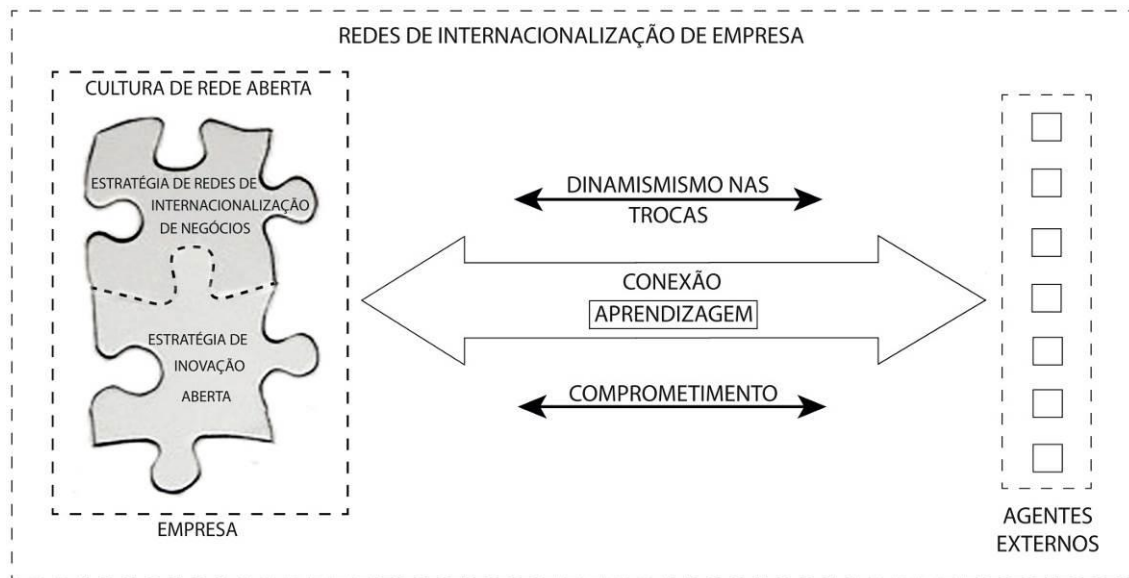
REDES DE INTERNACIONALIZAÇÃO DE EMPRESA

CULTURA DE REDE ABERTA

ESTRATÉGIA DE REDES DE INTERNACIONALIZAÇÃO DE NEGÓCIOS

ESTRATÉGIA DE INOVAÇÃO ABERTA

EMPRESA

DINAMISMISMO NAS TROCAS

CONEXÃO

APRENDIZAGEM

COMPROMETIMENTO

AGENTES EXTERNOS